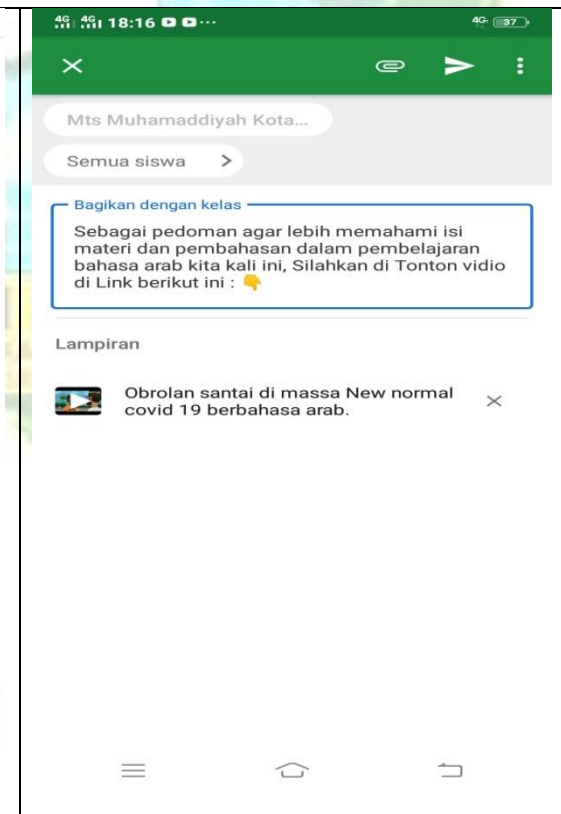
4G 4G 18:16 ··· 4G 37

Mts Muhamaddiyah Kota...

Semua siswa >

Bagikan dengan kelas

Sebagai pedoman agar lebih memahami isi materi dan pembahasan dalam pembelajaran bahasa arab kita kali ini, Silahkan di Tonton vidio di Link berikut ini : 👇

Lampiran

Obrolan santai di massa New normal covid 19 berbahasa arab.